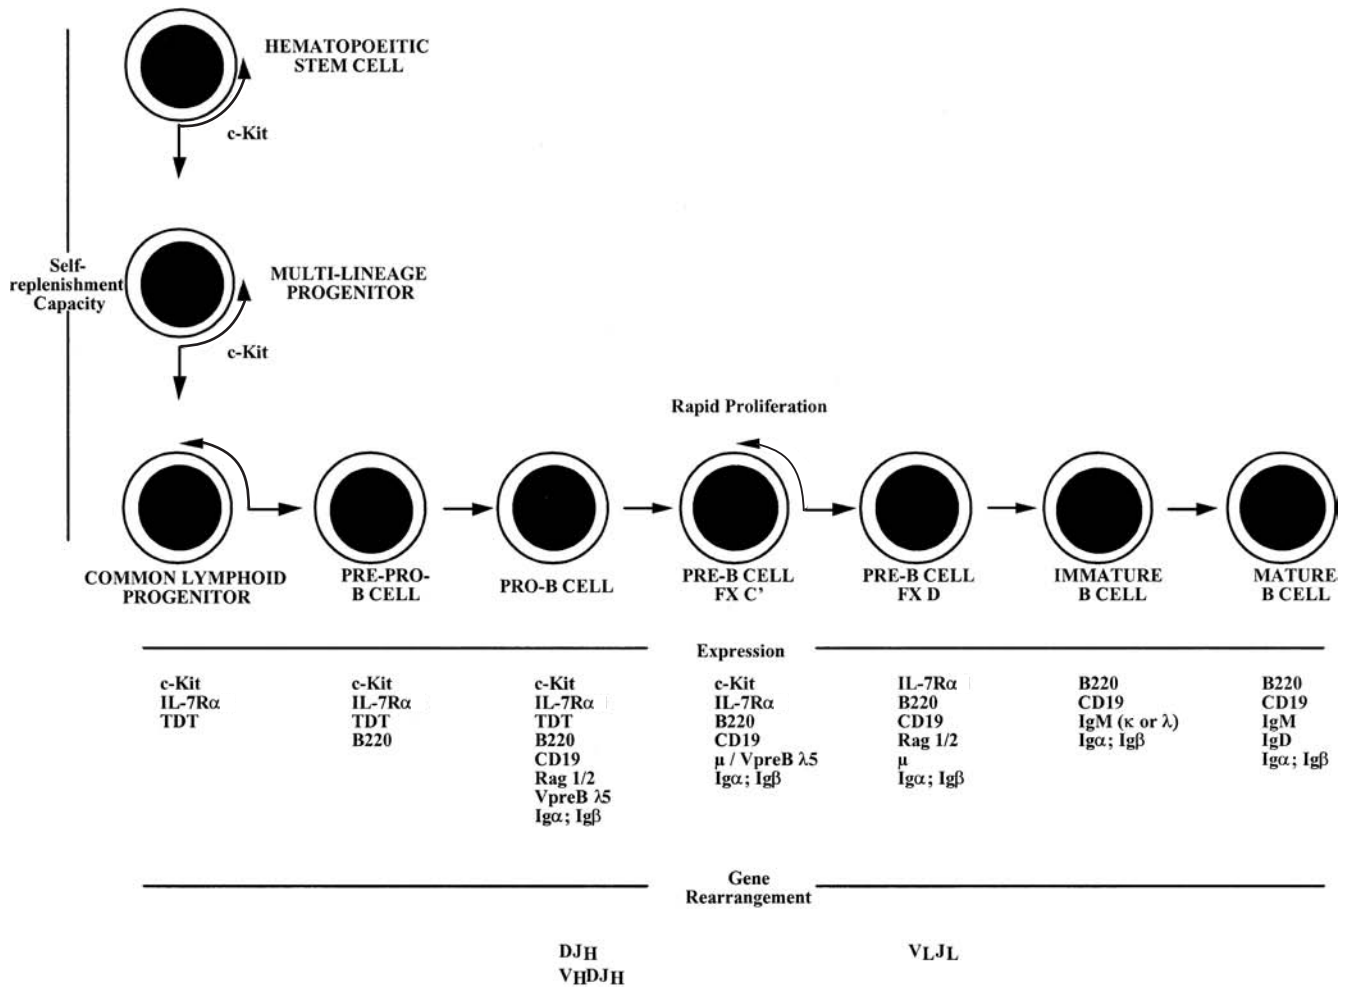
HEMATOPOEITIC STEM CELL

c-Kit

Self-replenishment Capacity

MULTI-LINEAGE PROGENITOR

c-Kit

Rapid Proliferation

COMMON LYMPHOID PROGENITOR

PRE-PRO-B CELL

PRO-B CELL

PRE-B CELL FX C'

PRE-B CELL FX D

IMMATURE B CELL

MATURE B CELL

Expression

c-Kit
IL-7Rα
TDT

c-Kit
IL-7Rα
TDT
B220

c-Kit
IL-7Rα
TDT
B220
CD19
Rag 1/2
VpreB λ5
Igα; Igβ

c-Kit
IL-7Rα
B220
CD19
μ / VpreB λ5
Igα; Igβ

IL-7Rα
B220
CD19
Rag 1/2
μ
Igα; Igβ

B220
CD19
IgM (κ or λ)
Igα; Igβ

B220
CD19
IgM
IgD
Igα; Igβ

Gene Rearrangement

$DJ_H$
$V_HDJ_H$

$V_LJ_L$